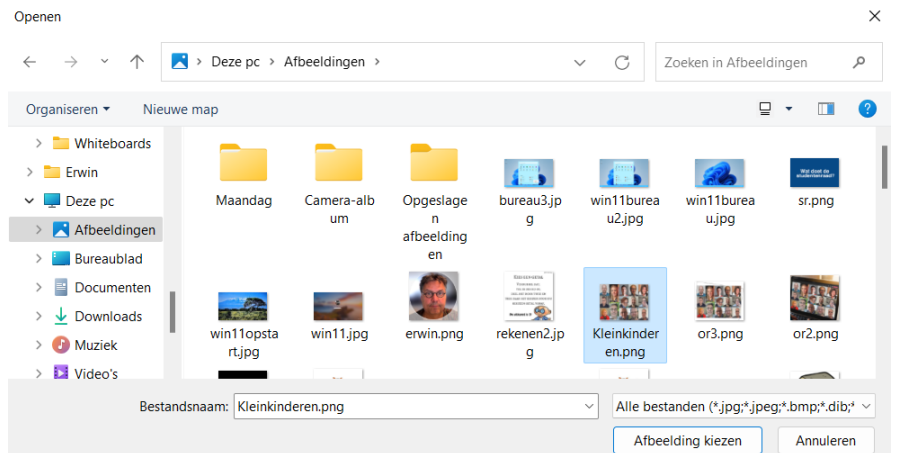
Openen

Deze pc > Afbeeldingen >

Zoeken in Afbeeldingen

Organiseren ▾ Nieuwe map

Whiteboards
Erwin
Deze pc
Afbeeldingen
Bureaublad
Documenten
Downloads
Muziek
Video's

Maandag
Camera-album
Opgeslagen afbeeldingen
bureau3.jpg
win11bureau2.jpg
win11bureau.jpg
sr.png
win11opstart.jpg
win11.jpg
erwin.png
rekenen2.jpg
Kleinkinderen.png
or3.png
or2.png

Bestandsnaam: Kleinkinderen.png
Alle bestanden (*.jpg;*.jpeg;*.bmp;*.dib;*
Afbeelding kiezen
Annuleren